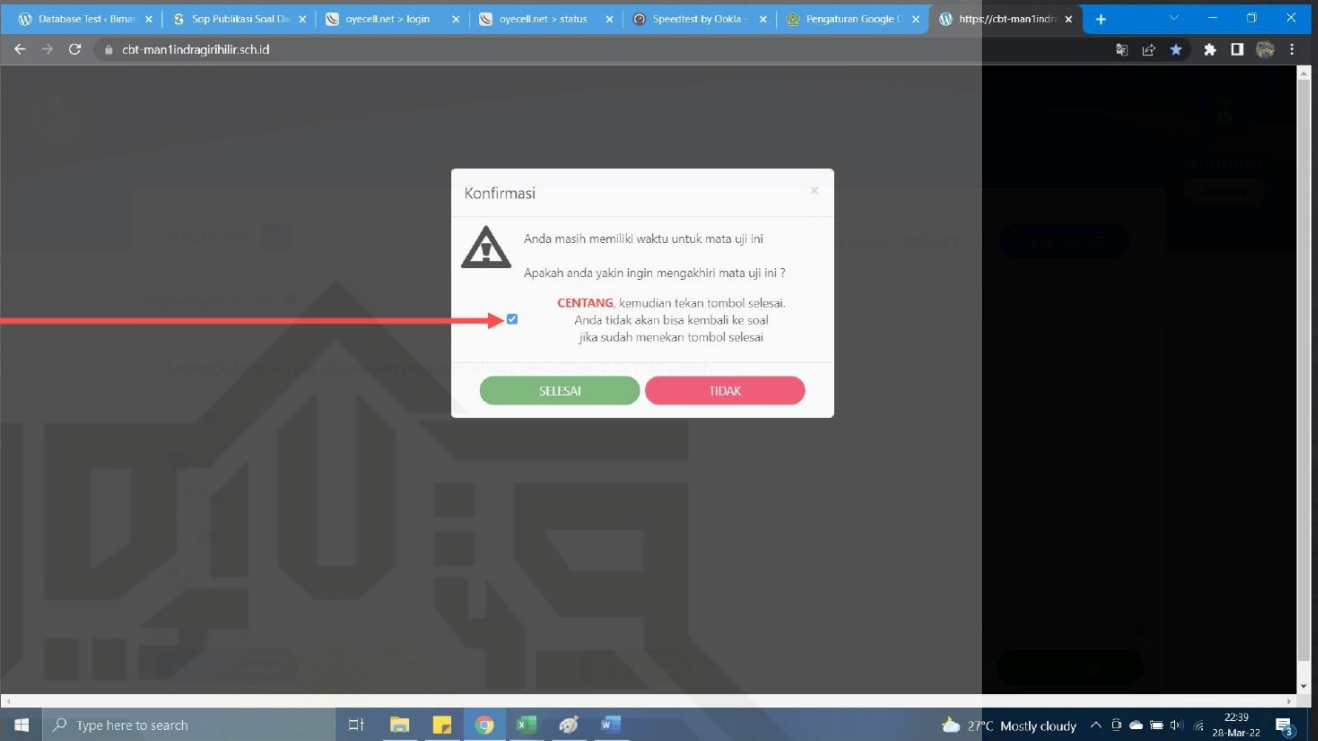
Database Test ‹ Bimas ×
Sop Publikasi Soal Da ×
oyecell.net > login ×
oyecell.net > status ×
Speedtest by Ookla - ×
Pengaturan Google D ×
https://cbt-man1indr ×
+

cbt-man1indragirihilir.sch.id

Konfirmasi
×

Anda masih memiliki waktu untuk mata uji ini

Apakah anda yakin ingin mengakhiri mata uji ini ?

CENTANG, kemudian tekan tombol selesai. Anda tidak akan bisa kembali ke soal jika sudah menekan tombol selesai

SELESAI
TIDAK

Type here to search
27°C Mostly cloudy
22:39
28-Mar-22
3